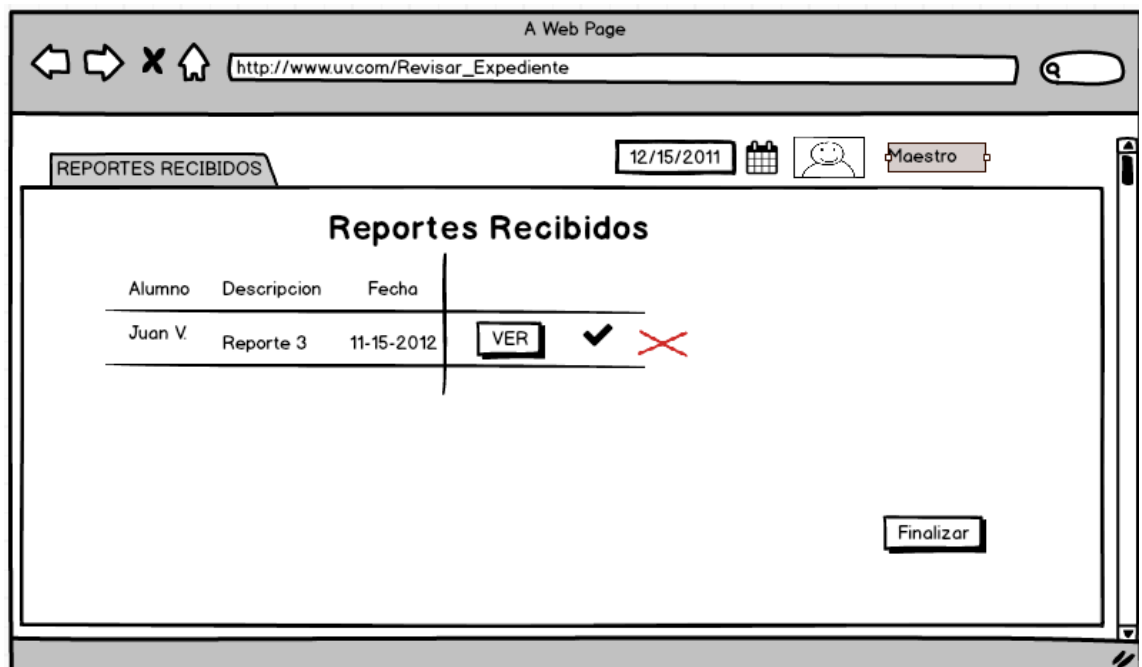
A Web Page

http://www.uv.com/Revisar_Expediente

REPORTES RECIBIDOS

12/15/2011

Maestro

Reportes Recibidos

| Alumno | Descripcion | Fecha | | | |
|---|---|---|---|---|---|
| Juan V. | Reporte 3 | 11-15-2012 | VER | | |

Finalizar